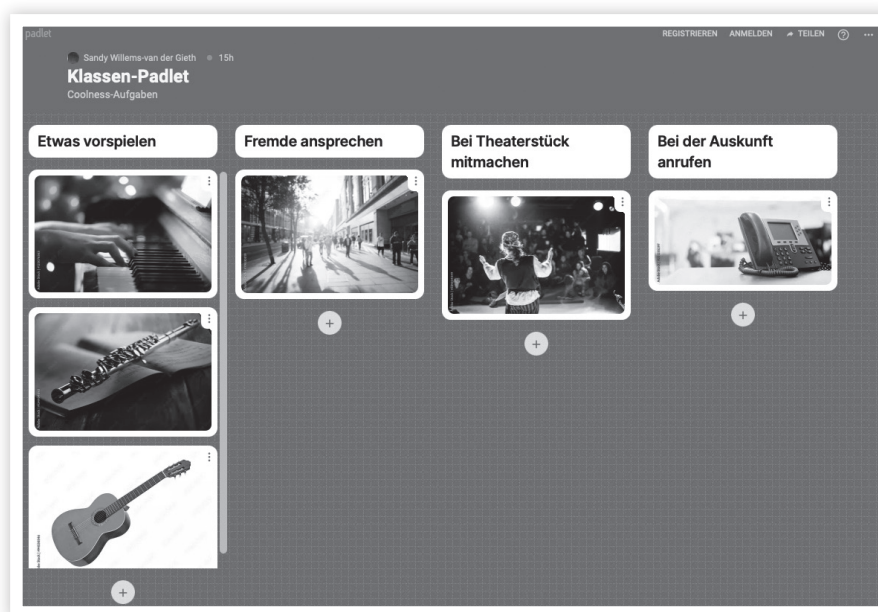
padlet

REGISTRIEREN ANMELDEN TEILEN ? ...

Sandy Willems-van der Gieth • 15h

Klassen-Padlet

Coolness-Aufgaben

Etwas vorspielen

Fremde ansprechen

Bei Theaterstück mitmachen

Bei der Auskunft anrufen

+

+

+

+